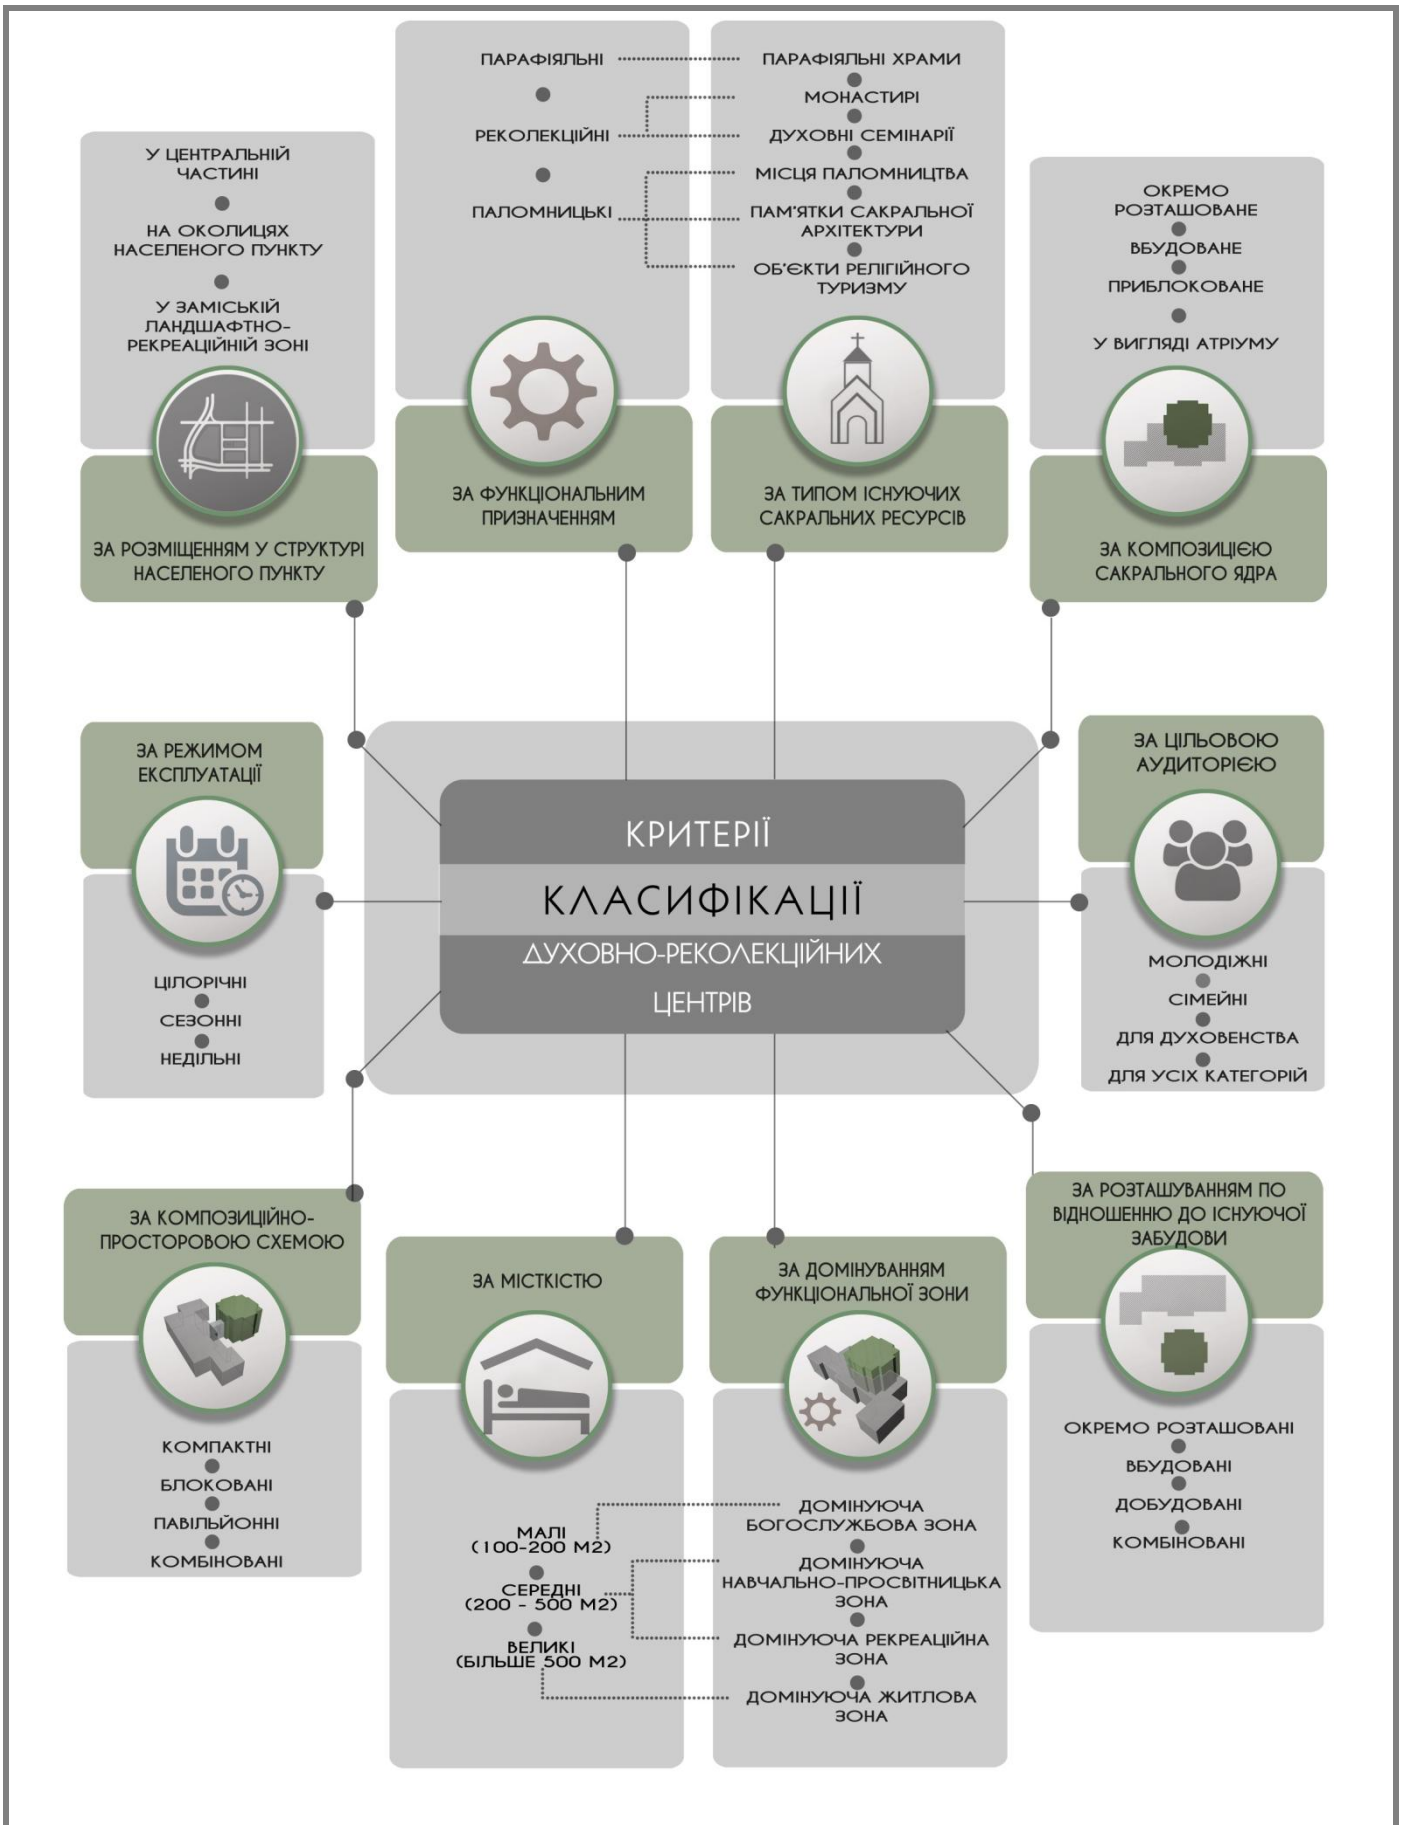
У ЦЕНТРАЛЬНІЙ ЧАСТИНІ
НА ОКОЛИЦЯХ НАСЕЛЕНОГО ПУНКТУ
У ЗАМІСЬКІЙ ЛАНДШАФТНО-РЕКРЕАЦІЙНІЙ ЗОНІ

ЗА РОЗМІЩЕННЯМ У СТРУКТУРІ НАСЕЛЕНОГО ПУНКТУ

ПАРАФІЯЛЬНІ
РЕКОЛЕКЦІЙНІ
ПАЛОМНИЦЬКІ

ЗА ФУНКЦІОНАЛЬНИМ ПРИЗНАЧЕННЯМ

ПАРАФІЯЛЬНІ ХРАМИ
МОНАСТИРІ
ДУХОВНІ СЕМІНАРІЇ
МІСЦЯ ПАЛОМНИЦТВА
ПАМ'ЯТКИ САКРАЛЬНОЇ АРХІТЕКТУРИ
ОБ'ЄКТИ РЕЛІГІЙНОГО ТУРИЗМУ

ЗА ТИПОМ ІСНУЮЧИХ САКРАЛЬНИХ РЕСУРСІВ

ОКРЕМО РОЗТАШОВАНЕ
ВБУДОВАНЕ
ПРИБЛОКОВАНЕ
У ВИГЛЯДІ АТРІУМУ

ЗА КОМПОЗИЦІЄЮ САКРАЛЬНОГО ЯДРА

ЗА РЕЖИМОМ ЕКСПЛУАТАЦІЇ

ЦІЛОРІЧНІ
СЕЗОННІ
НЕДІЛЬНІ

КРИТЕРІЇ
КЛАСИФІКАЦІЇ
ДУХОВНО-РЕКОЛЕКЦІЙНИХ ЦЕНТРІВ

ЗА ЦІЛЬОВОЮ АУДИТОРІЄЮ

МОЛОДІЖНІ
СІМЕЙНІ
ДЛЯ ДУХОВЕНСТВА
ДЛЯ УСІХ КАТЕГОРІЙ

ЗА КОМПОЗИЦІЙНО-ПРОСТОРОВОЮ СХЕМОЮ

КОМПАКТНІ
БЛОКОВАНІ
ПАВІЛЬЙОННІ
КОМБІНОВАНІ

ЗА МІСТКІСТЮ

МАЛІ (100-200 М2)
СЕРЕДНІ (200 - 500 М2)
ВЕЛИКІ (БІЛЬШЕ 500 М2)

ЗА ДОМІНУВАННЯМ ФУНКЦІОНАЛЬНОЇ ЗОНИ

ДОМІНУЮЧА БОГОСЛУЖБОВА ЗОНА
ДОМІНУЮЧА НАВЧАЛЬНО-ПРОСВІТНИЦЬКА ЗОНА
ДОМІНУЮЧА РЕКРЕАЦІЙНА ЗОНА
ДОМІНУЮЧА ЖИТЛОВА ЗОНА

ЗА РОЗТАШУВАННЯМ ПО ВІДНОШЕННЮ ДО ІСНУЮЧОЇ ЗАБУДОВИ

ОКРЕМО РОЗТАШОВАНІ
ВБУДОВАНІ
ДОБУДОВАНІ
КОМБІНОВАНІ